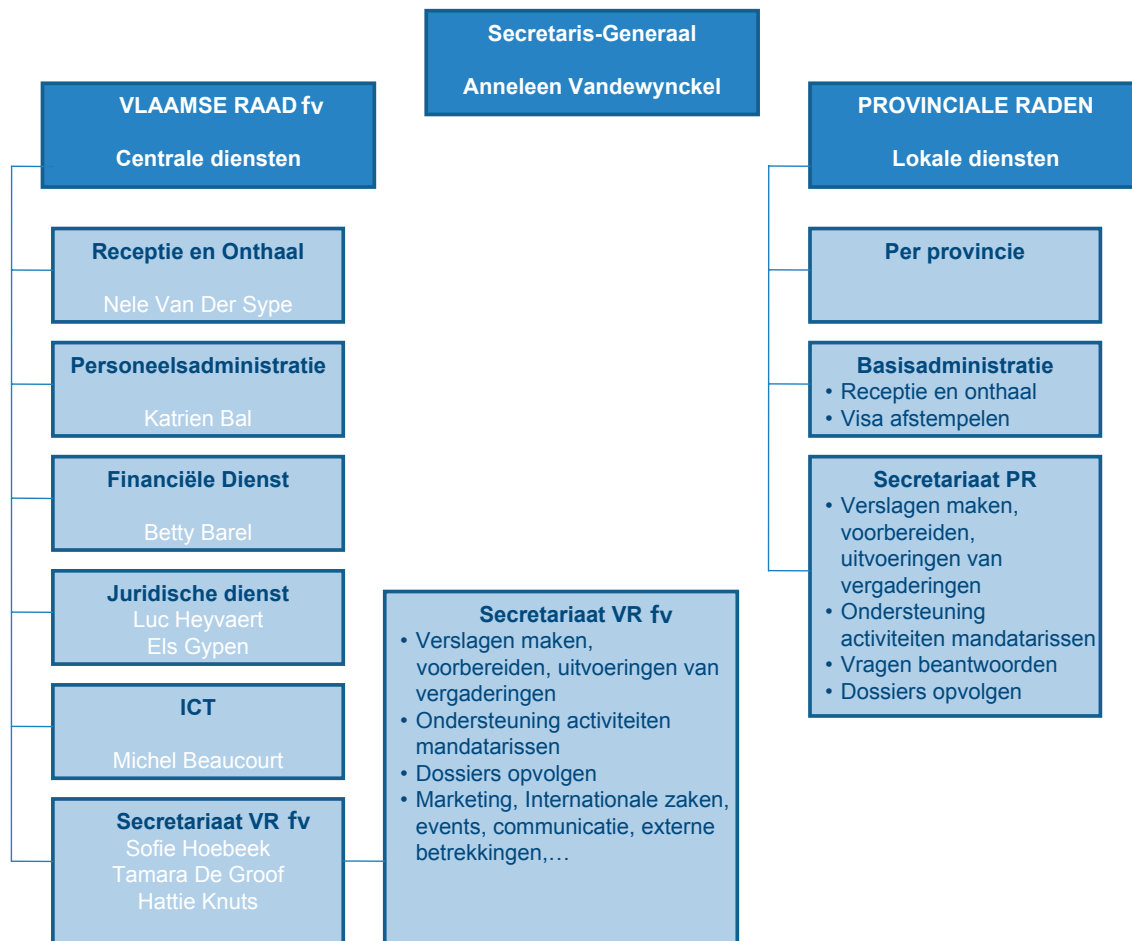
Secretaris-Generaal

Anneleen Vandewynckel

VLAAMSE RAAD fv

Centrale diensten

Receptie en Onthaal

Nele Van Der Sype

Personeelsadministratie

Katrien Bal

Financiële Dienst

Betty Barel

Juridische dienst
Luc Heyvaert
Els Gypen

ICT

Michel Beaucourt

Secretariaat VR fv
Sofie Hoebeek
Tamara De Groof
Hattie Knuts

Secretariaat VR fv
• Verslagen maken, voorbereiden, uitvoeringen van vergaderingen
• Ondersteuning activiteiten mandatarissen
• Dossiers opvolgen
• Marketing, Internationale zaken, events, communicatie, externe betrekkingen,…

PROVINCIALE RADEN

Lokale diensten

Per provincie

Basisadministratie
• Receptie en onthaal
• Visa afstempelen

Secretariaat PR
• Verslagen maken, voorbereiden, uitvoeringen van vergaderingen
• Ondersteuning activiteiten mandatarissen
• Vragen beantwoorden
• Dossiers opvolgen